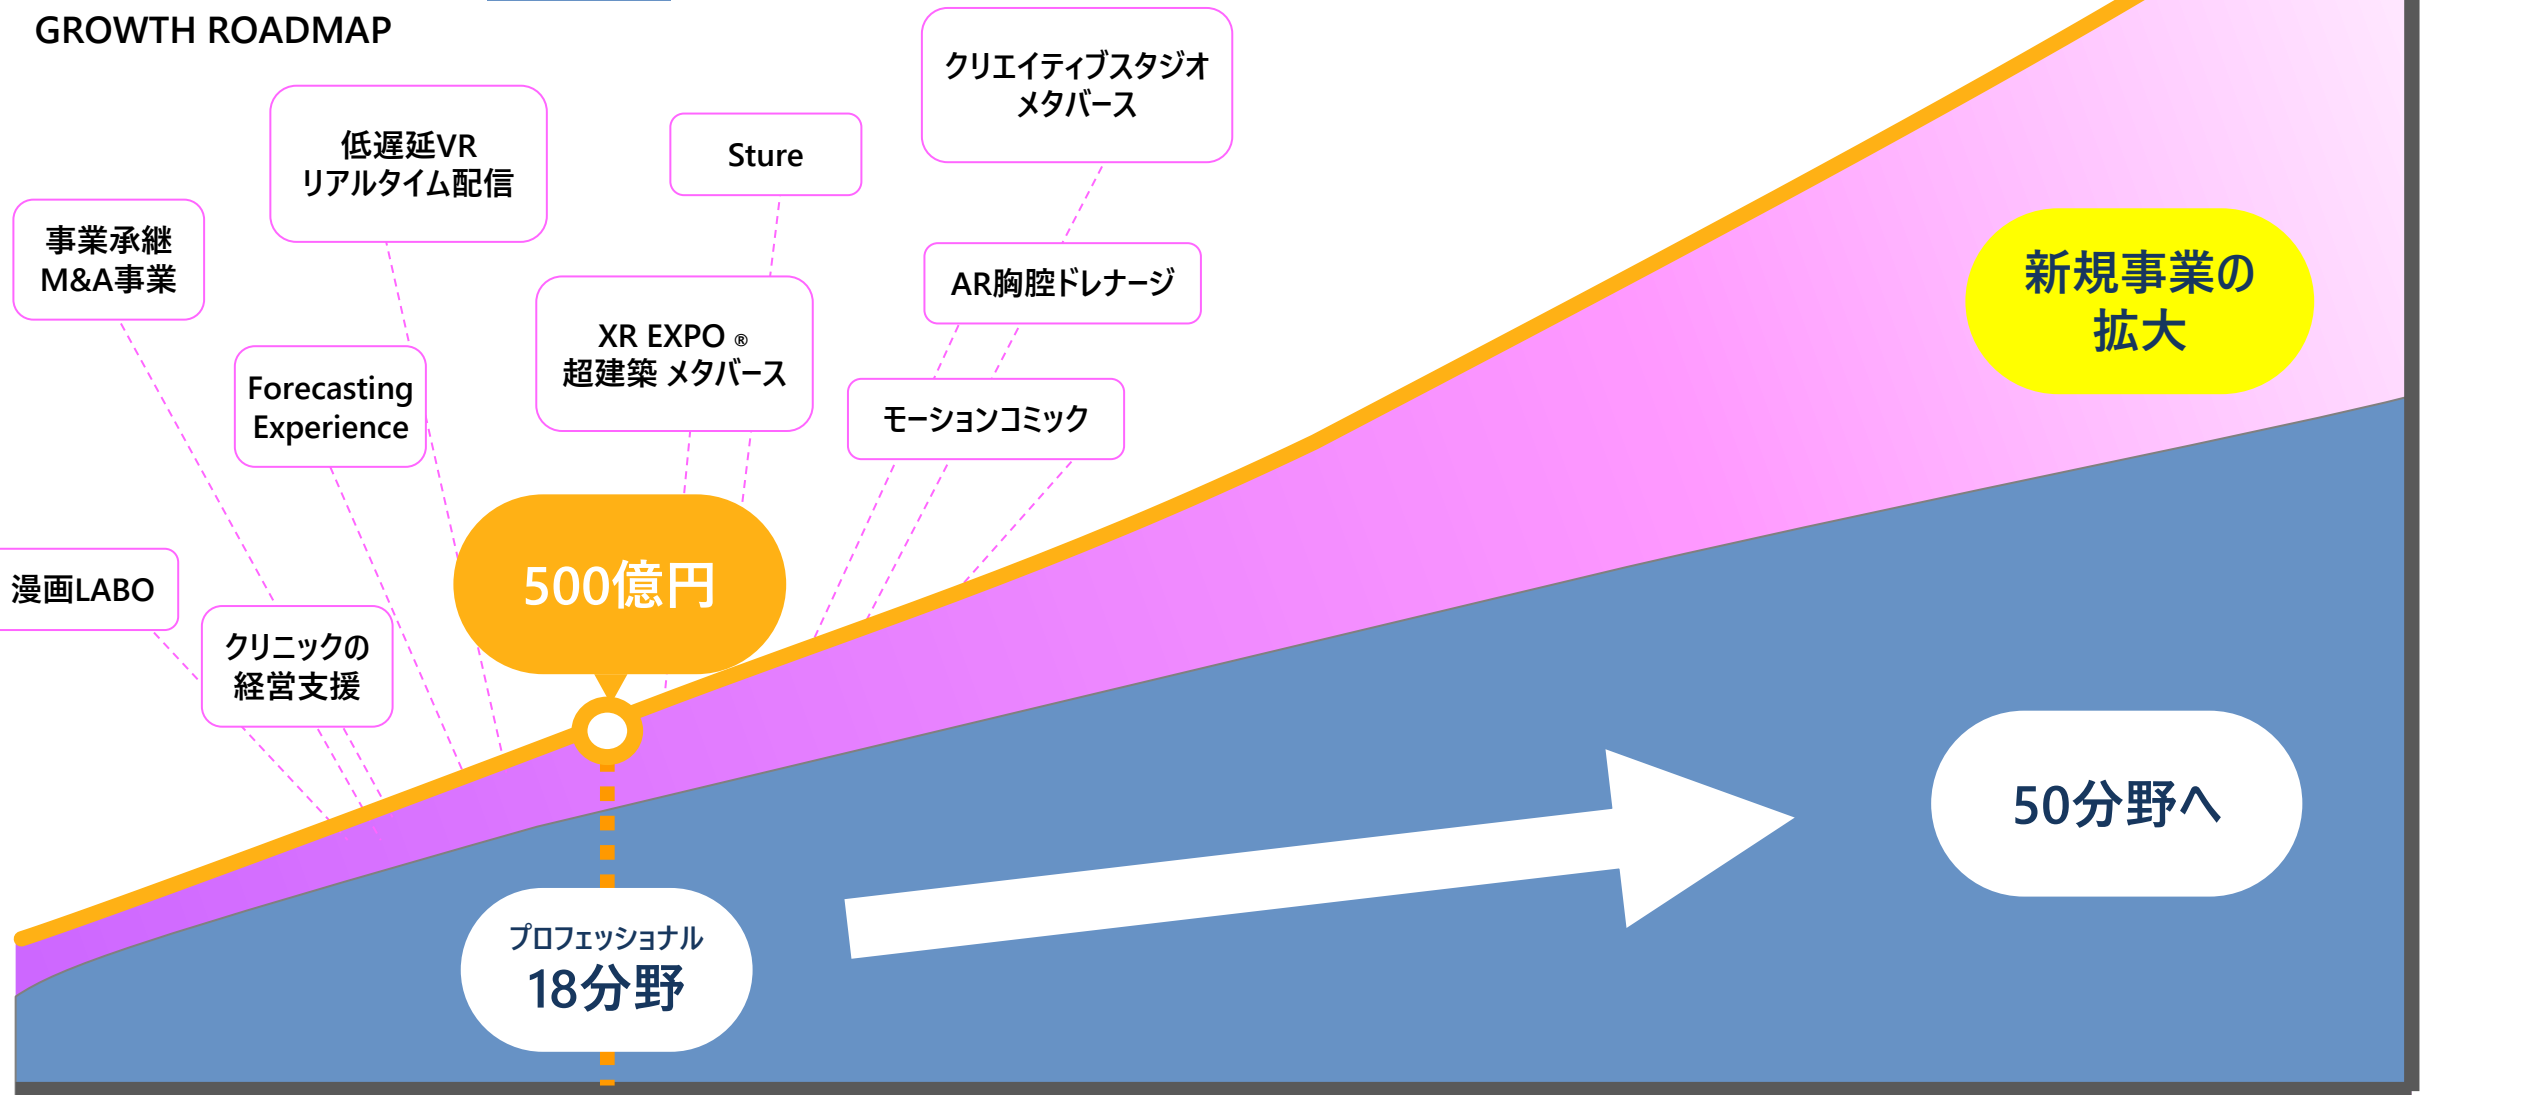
GROWTH ROADMAP

事業承継
M&A事業

低遅延VR
リアルタイム配信

Sture

クリエイティブスタジオ
メタバース

AR胸腔ドレナージ

XR EXPO ®
超建築 メタバース

Forecasting
Experience

モーションコミック

新規事業の
拡大

漫画LABO

クリニックの
経営支援

500億円

50分野へ

プロフェッショナル
18分野